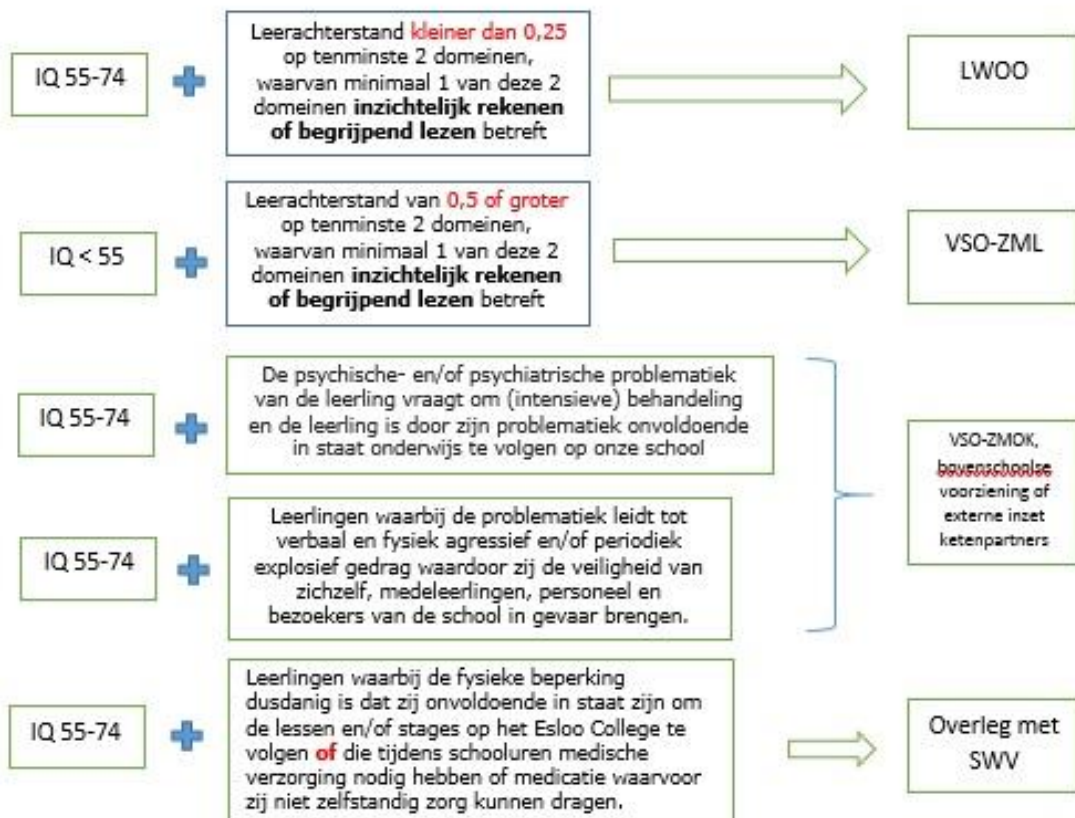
IQ 55-74

Leerachterstand kleiner dan 0,25 op tenminste 2 domeinen, waarvan minimaal 1 van deze 2 domeinen **inzichtelijk rekenen of begrijpend lezen** betreft

LWOO

IQ < 55

Leerachterstand van 0,5 of groter op tenminste 2 domeinen, waarvan minimaal 1 van deze 2 domeinen **inzichtelijk rekenen of begrijpend lezen** betreft

VSO-ZML

IQ 55-74

De psychische- en/of psychiatrische problematiek van de leerling vraagt om (intensieve) behandeling en de leerling is door zijn problematiek onvoldoende in staat onderwijs te volgen op onze school

IQ 55-74

Leerlingen waarbij de problematiek leidt tot verbaal en fysiek agressief en/of periodiek explosief gedrag waardoor zij de veiligheid van zichzelf, medeleerlingen, personeel en bezoekers van de school in gevaar brengen.

VSO-ZMOK, bovenschoolse voorziening of externe inzet ketenpartners

IQ 55-74

Leerlingen waarbij de fysieke beperking dusdanig is dat zij onvoldoende in staat zijn om de lessen en/of stages op het Esloo College te volgen **of** die tijdens schooluren medische verzorging nodig hebben of medicatie waarvoor zij niet zelfstandig zorg kunnen dragen.

Overleg met SWV